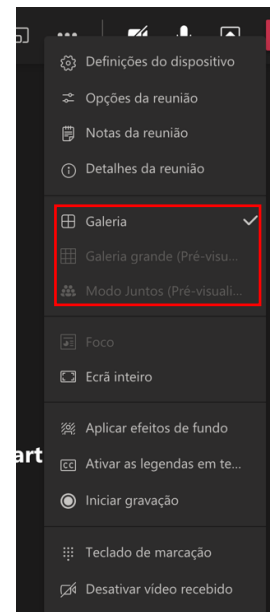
Definições do dispositivo
Opções da reunião
Notas da reunião
Detalhes da reunião

Galeria
Galeria grande (Pré-visu...
Modo Juntos (Pré-visuali...

Foco
Ecrã inteiro

Aplicar efeitos de fundo
Ativar as legendas em te...
Iniciar gravação

Teclado de marcação
Desativar vídeo recebido

art